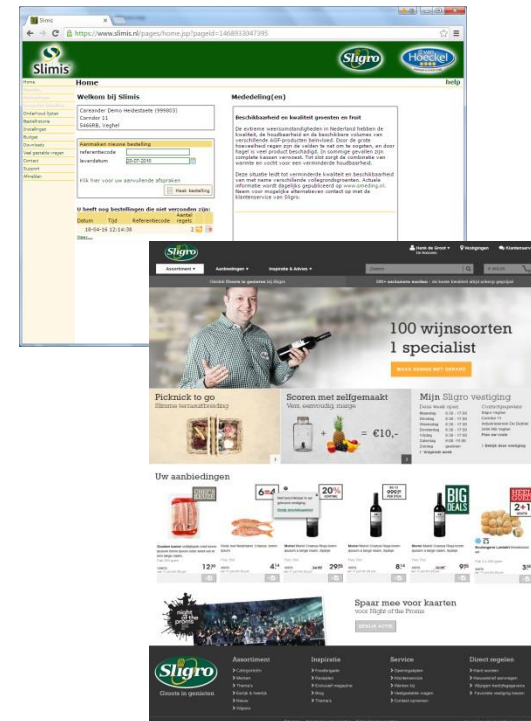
Slimis

https://www.slimis.nl/pages/home.jsp?pageId=1468933047395

Slimis

Sligro

Emté Hoeckel

Home

help

Home

Onderhoud Bijlen

Bestelhistorie

Snelbestellen

Budget

Downloads

Veel gestelde vragen

Contact

Support

Afmelden

Welkom bij Slimis

Careander Demo Heideställe (999803)
Corridor 11
5466RB, Veghel

Aanmaken nieuwe bestelling

referentiecode

leverdatum 20-07-2016

Klik hier voor uw aanvullende afspraken

Maak bestelling

U heeft nog bestellingen die niet verzonden zijn:

| Datum | Tijd | Referentiecode | Aantal regels |
|---|---|---|---|
| 18-04-16 | 12:14:38 | | 2 |

Mededeling(en)

Beschikbaarheid en kwaliteit groenten en fruit

De extreme weersomstandigheden in Nederland hebben de kwaliteit, de houdbaarheid en de beschikbare volumes van verschillende AGF-producten beïnvloed. Door de grote hoeveelheid regen zijn de velden te nat om te oogsten, en door hagel is veel product beschadigd. In ziekere gevallen zijn complete kassen vernoest. Tot slot zorgt de combinatie van warmte en vocht voor een verminderde houdbaarheid.

Deze situatie leidt tot verminderde kwaliteit en beschikbaarheid van met name verschillende vollegrondsgroenten. Actuele informatie wordt dagelijks gepubliceerd op www.smeding.nl. Neem voor mogelijke alternatieven contact op met de klantenservice van Sligro.

Sligro

Assortiment

Aanbiedingen

Inspiratie & Advies

Vestigingen

Klantenservice

100 wijnsoorten
1 specialist

Picknick to go

Scoren met zelfgemaakt

€10,-

Mijn Sligro vestiging

Uw aanbiedingen

BIG DEALS

2+1

20%

Spaar mee voor kaarten voor Night of the Proms

Sligro

Groots in genieten

Assortiment

Inspiratie

Service

Direct regelen